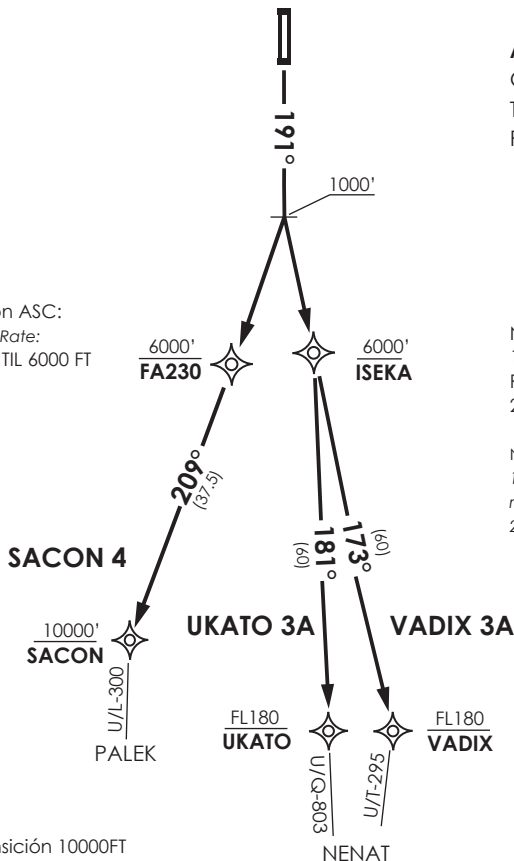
191°

1000'

on ASC:
Rate:
TIL 6000 FT

6000'
FA230

6000'
ISEKA

209°
(37.5)

181°
(60)

173°
(60)

SACON 4

UKATO 3A

VADIX 3A

10000'
SACON

U/L-300

PALEK

FL180
UKATO

U/Q-803

FL180
VADIX

U/T-295

NENAT

sición 10000FT

A
C
T
F

N
F
2
N
r
2